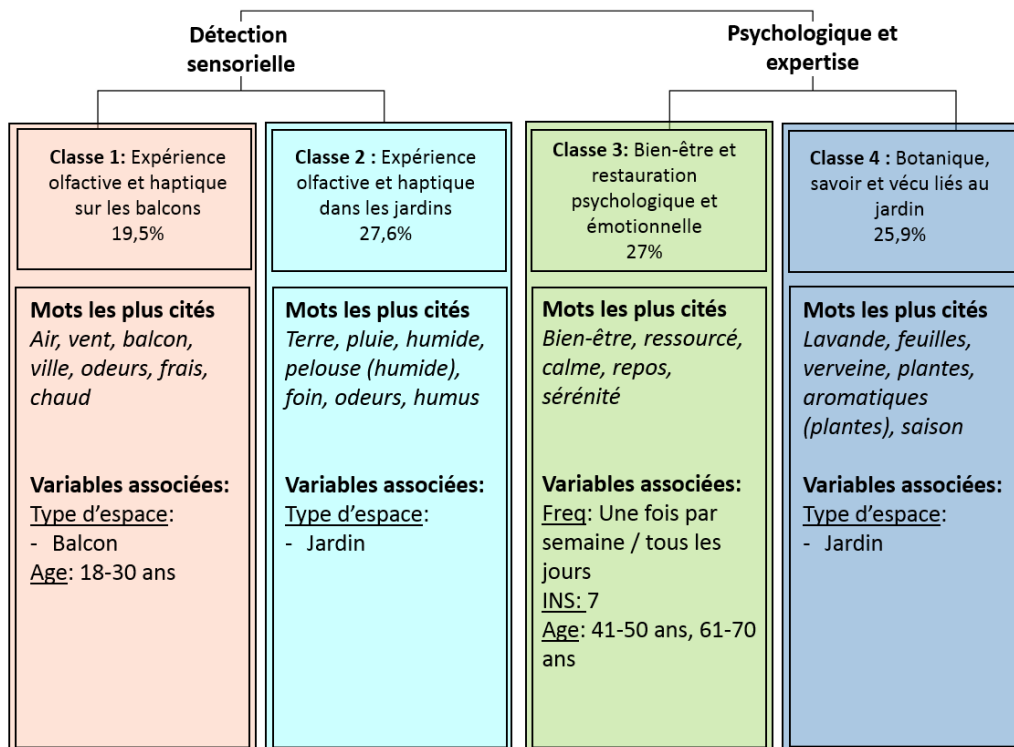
Détection sensorielle

Psychologique et expertise

Classe 1: Expérience olfactive et haptique sur les balcons
19,5%

Mots les plus cités
Air, vent, balcon, ville, odeurs, frais, chaud

Variables associées:
Type d'espace:
- Balcon
Age: 18-30 ans

Classe 2 : Expérience olfactive et haptique dans les jardins
27,6%

Mots les plus cités
Terre, pluie, humide, pelouse (humide), foin, odeurs, humus

Variables associées:
Type d'espace:
- Jardin

Classe 3: Bien-être et restauration psychologique et émotionnelle
27%

Mots les plus cités
Bien-être, ressourcé, calme, repos, sérénité

Variables associées:
Freq: Une fois par semaine / tous les jours
INS: 7
Age: 41-50 ans, 61-70 ans

Classe 4 : Botanique, savoir et vécu liés au jardin
25,9%

Mots les plus cités
Lavande, feuilles, verveine, plantes, aromatiques (plantes), saison

Variables associées:
Type d'espace:
- Jardin